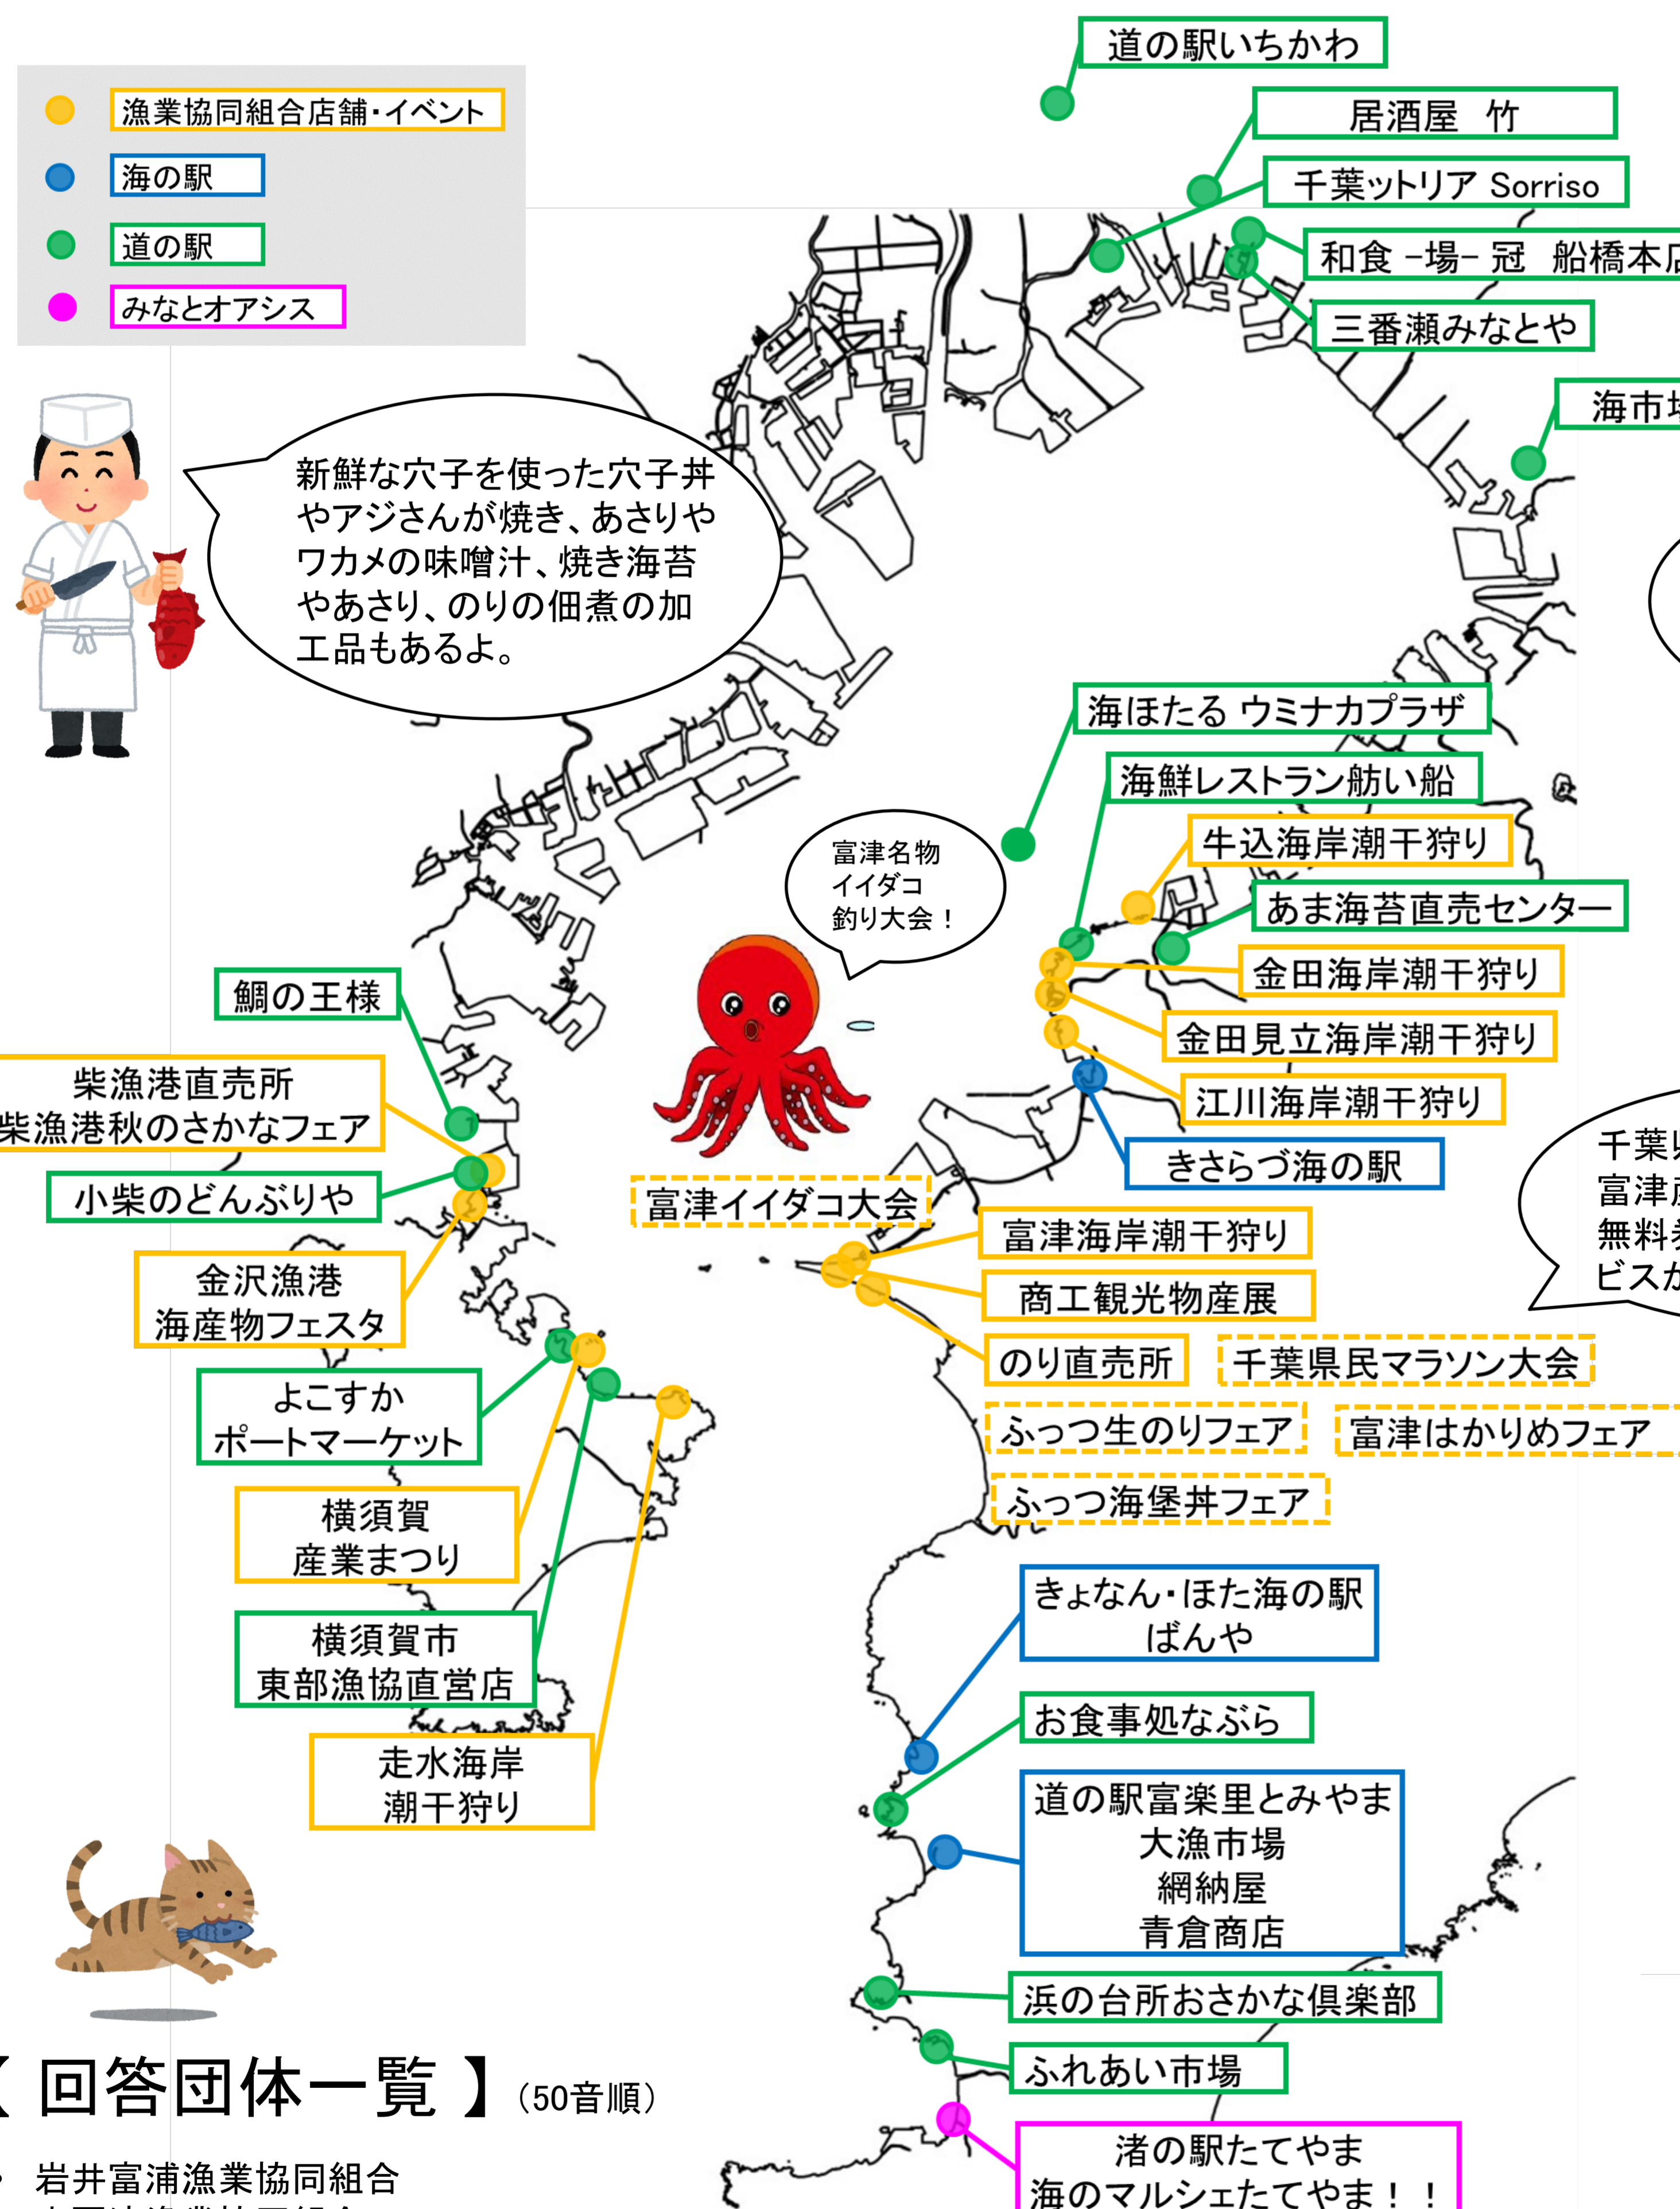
漁業協同組合店舗・イベント
海の駅
道の駅
みなとオアシス

道の駅いちかわ
居酒屋　竹
千葉ットリア Sorriso
和食 −場− 冠　船橋本店
三番瀬みなとや
海市場

新鮮な穴子を使った穴子丼やアジさんが焼き、あさりやワカメの味噌汁、焼き海苔やあさり、のりの佃煮の加工品もあるよ。

海ほたる ウミナカプラザ
海鮮レストラン舫い船
牛込海岸潮干狩り
あま海苔直売センター
金田海岸潮干狩り
金田見立海岸潮干狩り
江川海岸潮干狩り
きさらづ海の駅

富津名物イイダコ釣り大会！

鯛の王様
柴漁港直売所
柴漁港秋のさかなフェア
小柴のどんぶりや
金沢漁港
海産物フェスタ
よこすか
ポートマーケット
横須賀
産業まつり
横須賀市
東部漁協直営店
走水海岸
潮干狩り

富津イイダコ大会
富津海岸潮干狩り
商工観光物産展
のり直売所
千葉県民マラソン大会
ふっつ生のりフェア
富津はかりめフェア
ふっつ海堡丼フェア

千葉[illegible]
富津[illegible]
無料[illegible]
ビスが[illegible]

きょなん・ほた海の駅
ばんや
お食事処なぶら
道の駅富楽里とみやま
大漁市場
網納屋
青倉商店
浜の台所おさかな倶楽部
ふれあい市場
渚の駅たてやま
海のマルシェたてやま！！

【 回答団体一覧 】(50音順)
・ 岩井富浦漁業協同組合
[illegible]